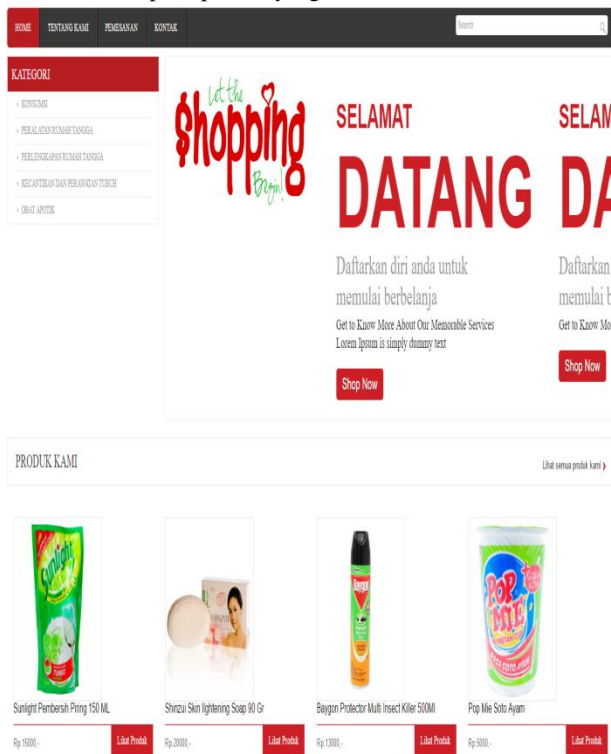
HOME TENTANG KAMI PEMESANAN KONTAK

Search

KATEGORI

› KONSUMSI

› PERALATAN RUMAH TANGGA

› PERLENGKAPAN RUMAH TANGGA

› KECANTIKAN DAN PERAWATAN TUBUH

› OBAT APOTIK

Let the Shopping Begin!

SELAMAT

DATANG

Daftarkan diri anda untuk memulai berbelanja

Get to Know More About Our Memorable Services

Lorem Ipsum is simply dummy text

Shop Now

SELAM

DA

Daftarkan

memulai b

Get to Know Mo

Shop Now

PRODUK KAMI

Lihat semua produk kami ›

Sunlight Pembersih Piring 150 ML

Rp 15000,-

Lihat Produk

Shinzui Skin lightening Soap 90 Gr

Rp 20000,-

Lihat Produk

Baygon Protector Multi Insect Killer 500Ml

Rp 13000,-

Lihat Produk

Pop Mie Soto Ayam

Rp 5000,-

Lihat Produk